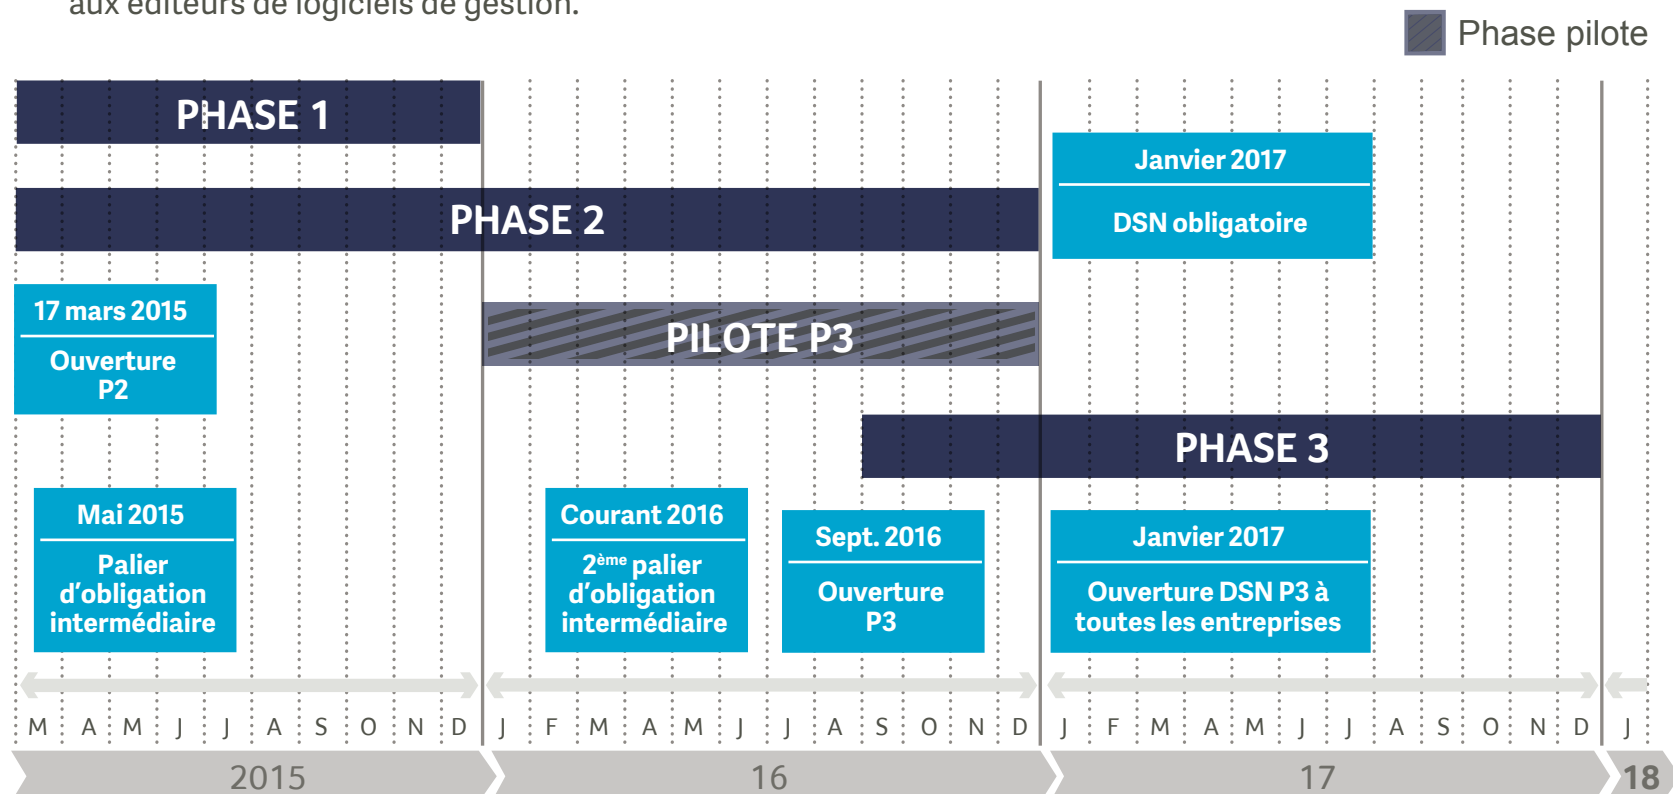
aux éditeurs de logiciels de gestion.

Phase pilote

PHASE 1

PHASE 2

Janvier 2017
DSN obligatoire

17 mars 2015
Ouverture P2

PILOTE P3

PHASE 3

Mai 2015
Palier d'obligation intermédiaire

Courant 2016
$2^{ème}$ palier d'obligation intermédiaire

Sept. 2016
Ouverture P3

Janvier 2017
Ouverture DSN P3 à toutes les entreprises

M A M J J A S O N D J F M A M J J A S O N D J F M A M J J A S O N D J

2015 16 17 18